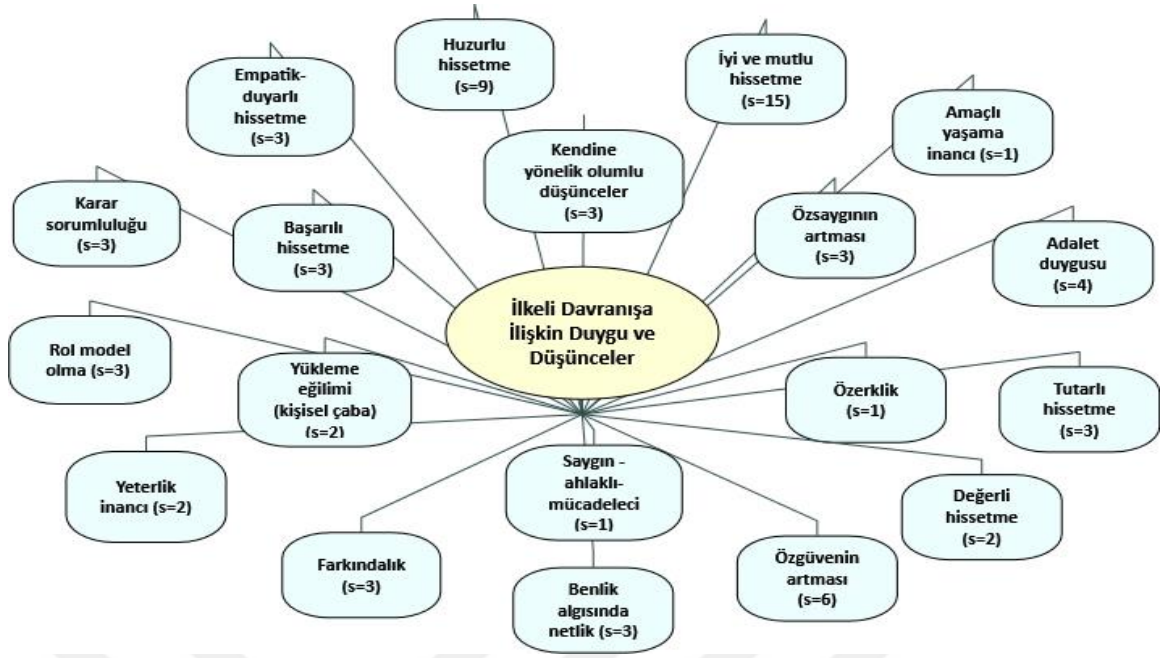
Huzurlu hissetme (s=9)

İyi ve mutlu hissetme (s=15)

Empatik-duyarlı hissetme (s=3)

Amaçlı yaşama inancı (s=1)

Kendine yönelik olumlu düşünceler (s=3)

Karar sorumluluğu (s=3)

Başarılı hissetme (s=3)

Özsaygının artması (s=3)

Adalet duygusu (s=4)

İlkeli Davranışa İlişkin Duygu ve Düşünceler

Rol model olma (s=3)

Yükleme eğilimi (kişisel çaba) (s=2)

Özerklik (s=1)

Tutarlı hissetme (s=3)

Yeterlik inancı (s=2)

Saygın - ahlaklı-mücadeleci (s=1)

Değerli hissetme (s=2)

Farkındalık (s=3)

Özgüvenin artması (s=6)

Benlik algısında netlik (s=3)